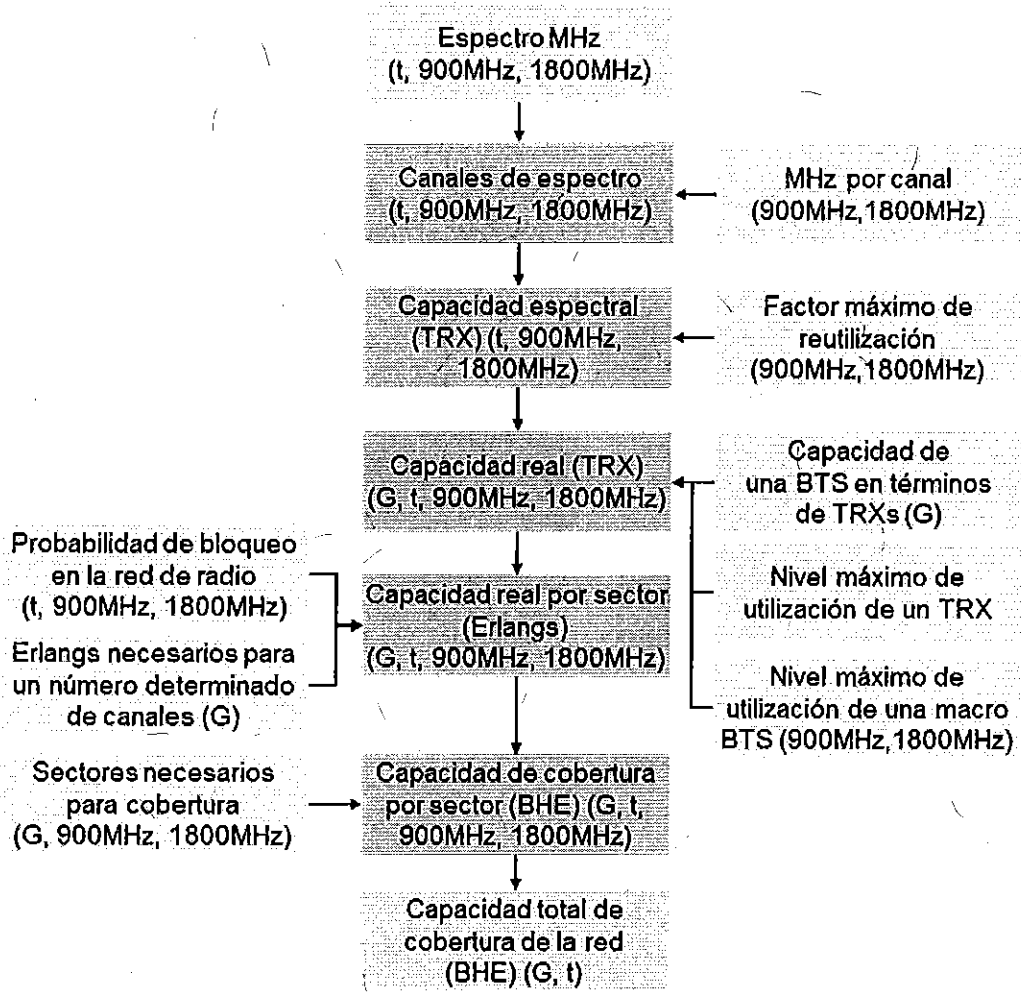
Espectro MHz
(t, 900MHz, 1800MHz)

Canales de espectro
(t, 900MHz, 1800MHz)

MHz por canal
(900MHz,1800MHz)

Capacidad espectral
(TRX) (t, 900MHz, 1800MHz)

Factor máximo de reutilización
(900MHz,1800MHz)

Capacidad real (TRX)
(G, t, 900MHz, 1800MHz)

Capacidad de una BTS en términos de TRXs (G)

Probabilidad de bloqueo en la red de radio
(t, 900MHz, 1800MHz)

Erlangs necesarios para un número determinado de canales (G)

Capacidad real por sector
(Erlangs)
(G, t, 900MHz, 1800MHz)

Nivel máximo de utilización de un TRX

Nivel máximo de utilización de una macro BTS (900MHz,1800MHz)

Sectores necesarios para cobertura
(G, 900MHz, 1800MHz)

Capacidad de cobertura por sector (BHE) (G, t, 900MHz, 1800MHz)

Capacidad total de cobertura de la red
(BHE) (G, t)